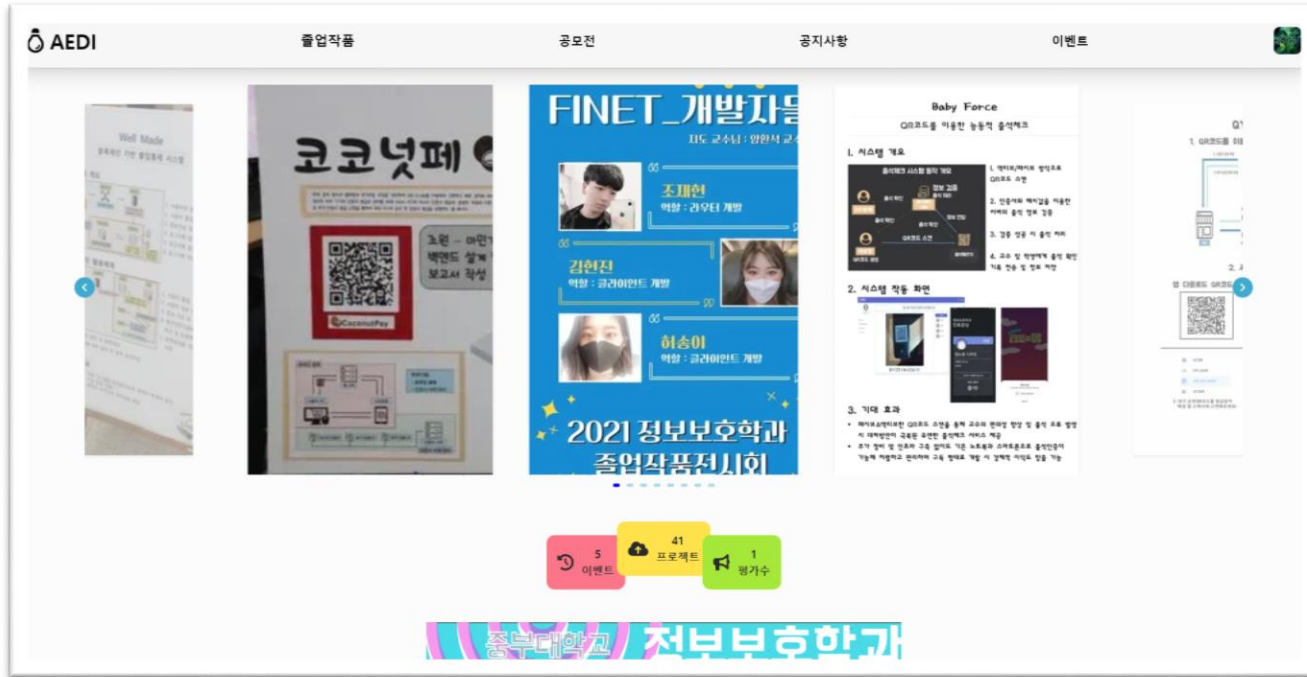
AEDI
졸업작품
공모전
공지사항
이벤트

Well Made

코코넛페
프론 - 마민기
백엔드 설계
보고서 작성
CoconutPay

FINET_개발자들
지도 교수님 : 임한식 교수
조재현
역할 : 라우터 개발
김현진
역할 : 클라이언트 개발
허송이
역할 : 클라이언트 개발
2021 정보보호학과
졸업작품전시회

Baby Force
QR코드를 이용한 능동적 출석체크
1. 시스템 개요
2. 시스템 작동 화면
3. 기대 효과

5
이벤트
41
프로젝트
1
평가수

중부대학교 정보보호학과